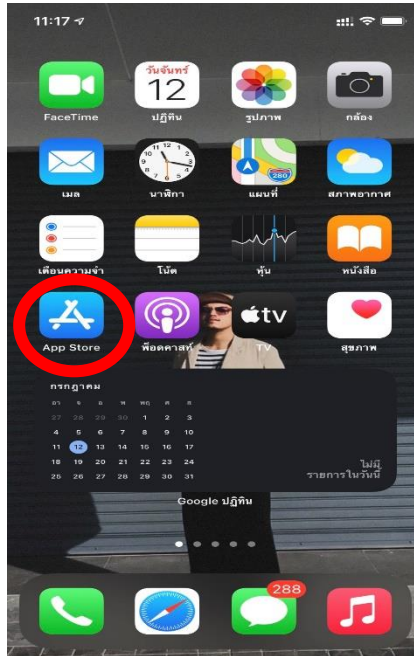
11:17

FaceTime
วันจันทร์
12
ปฏิทิน
รูปภาพ
กล้อง

เมล
นาฬิกา
280
แผนที่
สภาพอากาศ

เตือนความจำ
โน้ต
หุ้น
หนังสือ

App Store
พ็อดคาสท์
tv
TV
สุขภาพ

กรกฎาคม
| อา | จ | อ | พ | พฤ | ศ | ส |
|---|---|---|---|---|---|---|
| 27 | 28 | 29 | 30 | 1 | 2 | 3 |
| 4 | 5 | 6 | 7 | 8 | 9 | 10 |
| 11 | 12 | 13 | 14 | 15 | 16 | 17 |
| 18 | 19 | 20 | 21 | 22 | 23 | 24 |
| 25 | 26 | 27 | 28 | 29 | 30 | 31 |

ไม่มีรายการในวันนี้

Google ปฏิทิน

288